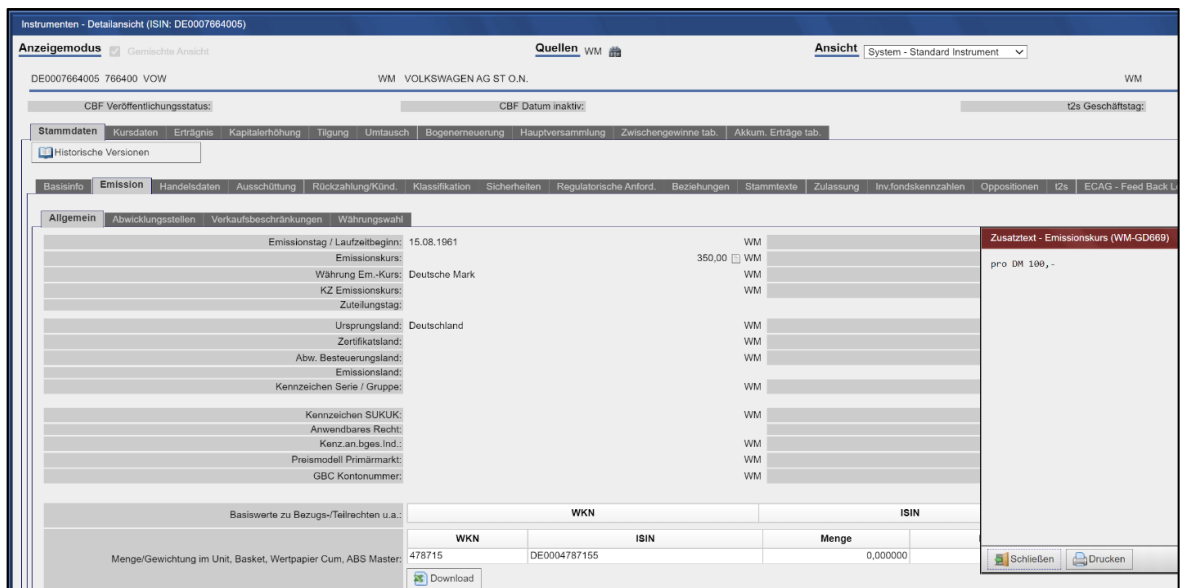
Instrumenten - Detailansicht (ISIN: DE0007664005)

Anzeigemodus Gemischte Ansicht

Quellen WM

Ansicht System - Standard Instrument

DE0007664005 766400 VOW

WM VOLKSWAGEN AG ST O.N.

WM

CBF Veröffentlichungsstatus:

CBF Datum inaktiv:

t2s Geschäftstag:

Stammdaten | Kursdaten | Erträgnis | Kapitalerhöhung | Tilgung | Umtausch | Bogenerneuerung | Hauptversammlung | Zwischengewinne tab. | Akkum. Erträge tab.

Historische Versionen

Basisinfo | Emission | Handelsdaten | Ausschüttung | Rückzahlung/Künd. | Klassifikation | Sicherheiten | Regulatorische Anford. | Beziehungen | Stammtexte | Zulassung | Inv.fondskennzahlen | Oppositionen | t2s | ECAG - Feed Back L

Allgemein | Abwicklungsstellen | Verkaufsbeschränkungen | Währungswahl

Emissionstag / Laufzeitbeginn: 15.08.1961 WM
Emissionskurs: 350,00 WM
Währung Em.-Kurs: Deutsche Mark WM
KZ Emissionskurs: WM
Zuteilungstag:

Ursprungsland: Deutschland WM
Zertifikatsland: WM
Abw. Besteuerungsland: WM
Emissionsland:
Kennzeichen Serie / Gruppe: WM

Kennzeichen SUKUK: WM
Anwendbares Recht:
Kenz.an.bges.Ind.: WM
Preismodell Primärmarkt: WM
GBC Kontonummer: WM

Basiswerte zu Bezugs-/Teilrechten u.a.: WKN | ISIN

Menge/Gewichtung im Unit, Basket, Wertpapier Cum, ABS Master:

| WKN | ISIN | Menge |
|---|---|---|
| 478715 | DE0004787155 | 0,000000 |

Download

Zusatztext - Emissionskurs (WM-GD669)

pro DM 100,-

Schließen | Drucken